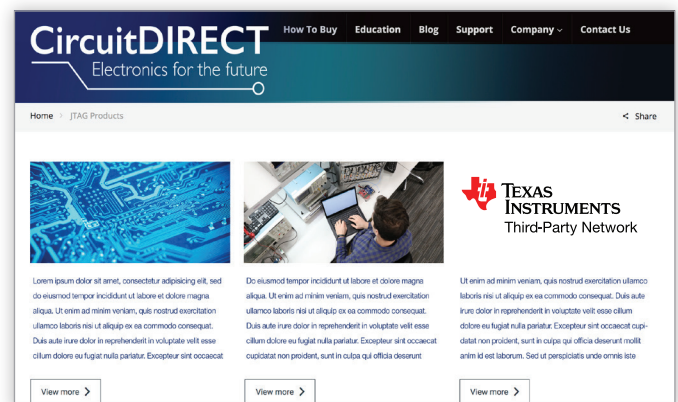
CircuitDIRECT
Electronics for the future

How To Buy Education Blog Support Company Contact Us

Home > JTAG Products

Share

Texas Instruments
Third-Party Network

Lorem ipsum dolor sit amet, consectetur adipisicing elit, sed do eiusmod tempor incididunt ut labore et dolore magna aliqua. Ut enim ad minim veniam, quis nostrud exercitation ullamco laboris nisi ut aliquip ex ea commodo consequat. Duis aute irure dolor in reprehenderit in voluptate velit esse cillum dolore eu fugiat nulla pariatur. Excepteur sint occaecat

View more

Do eiusmod tempor incididunt ut labore et dolore magna aliqua. Ut enim ad minim veniam, quis nostrud exercitation ullamco laboris nisi ut aliquip ex ea commodo consequat. Duis aute irure dolor in reprehenderit in voluptate velit esse cillum dolore eu fugiat nulla pariatur. Excepteur sint occaecat cupidatat non proident, sunt in culpa qui officia deserunt

View more

Ut enim ad minim veniam, quis nostrud exercitation ullamco laboris nisi ut aliquip ex ea commodo consequat. Duis aute irure dolor in reprehenderit in voluptate velit esse cillum dolore eu fugiat nulla pariatur. Excepteur sint occaecat cupidatat non proident, sunt in culpa qui officia deserunt mollit anim id est laborum. Sed ut perspiciatis unde omnis iste

View more